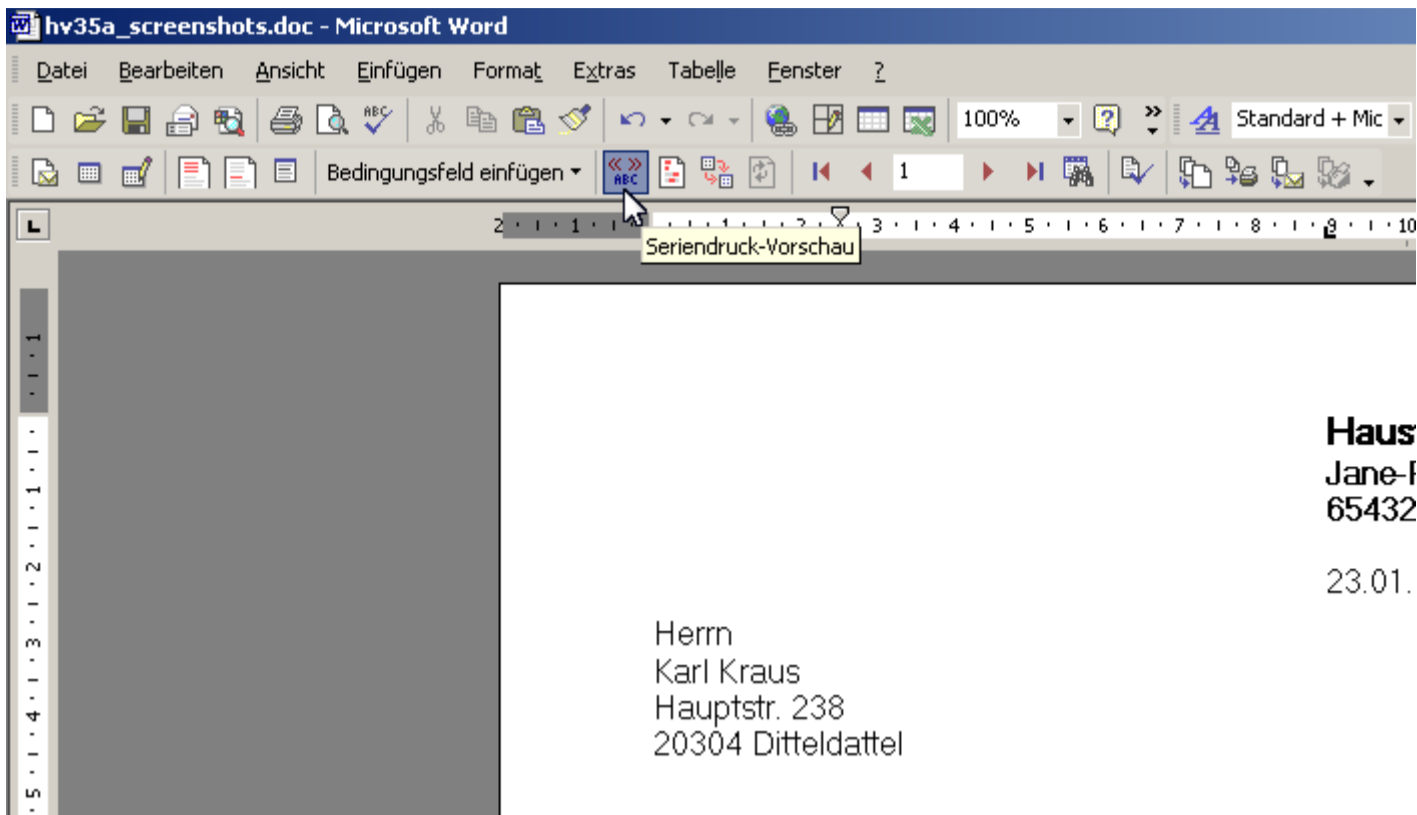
hv35a_screenshots.doc - Microsoft Word

Datei Bearbeiten Ansicht Einfügen Format Extras Tabelle Fenster ?

100% Standard + Mic

Bedingungsfeld einfügen 1

2 · 1 · 1 · 1 · 2 · 3 · 4 · 5 · 6 · 7 · 8 · 9 · 10

Seriendruck-Vorschau

Haus
Jane-
65432

23.01.

Herrn
Karl Kraus
Hauptstr. 238
20304 Ditteldattel